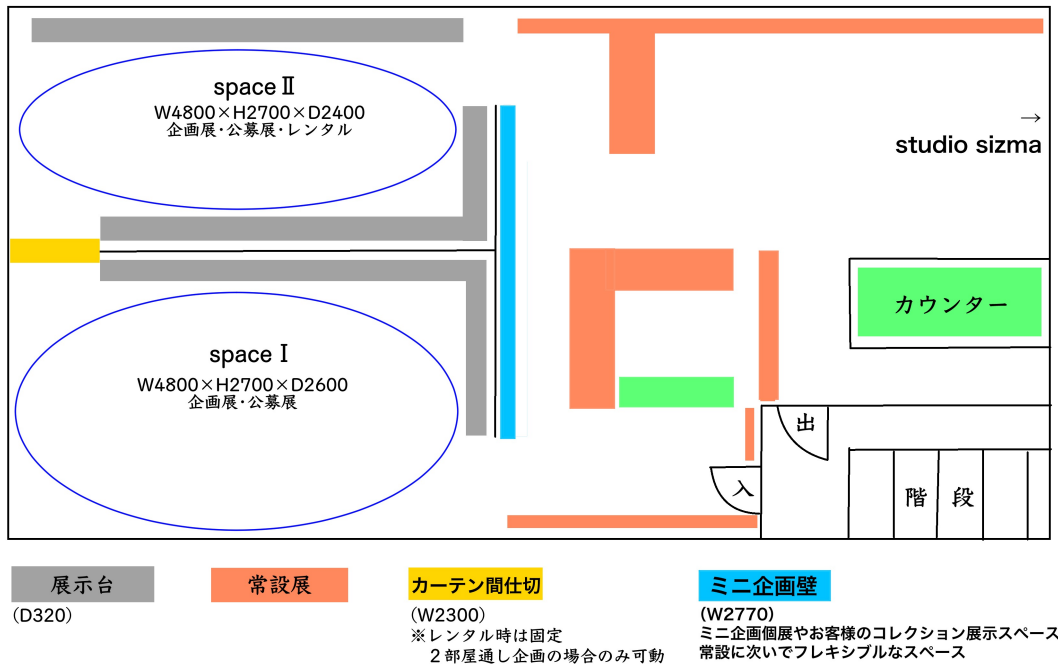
space Ⅱ
W4800×H2700×D2400
企画展・公募展・レンタル

→
studio sizma

カウンター

space Ⅰ
W4800×H2700×D2600
企画展・公募展

出

入

階 段

展示台
(D320)

常設展

カーテン間仕切
(W2300)
※レンタル時は固定
2部屋通し企画の場合のみ可動

ミニ企画壁
(W2770)
ミニ企画個展やお客様のコレクション展示スペース
常設に次いでフレキシブルなスペース